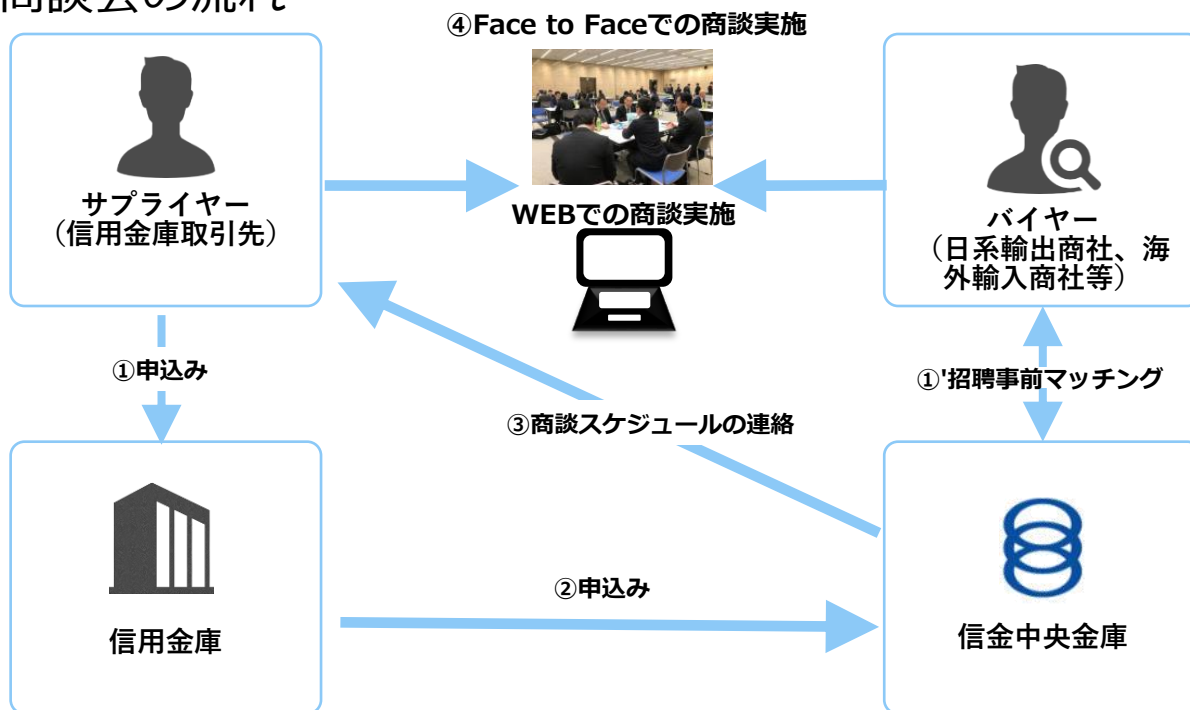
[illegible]談会の流れ

④Face to Faceでの商談実施

サプライヤー
（信用金庫取引先）

WEBでの商談実施

バイヤー
（日系輸出商社、海外輸入商社等）

①申込み

③商談スケジュールの連絡

①'招聘事前マッチング

②申込み

信用金庫

信金中央金庫